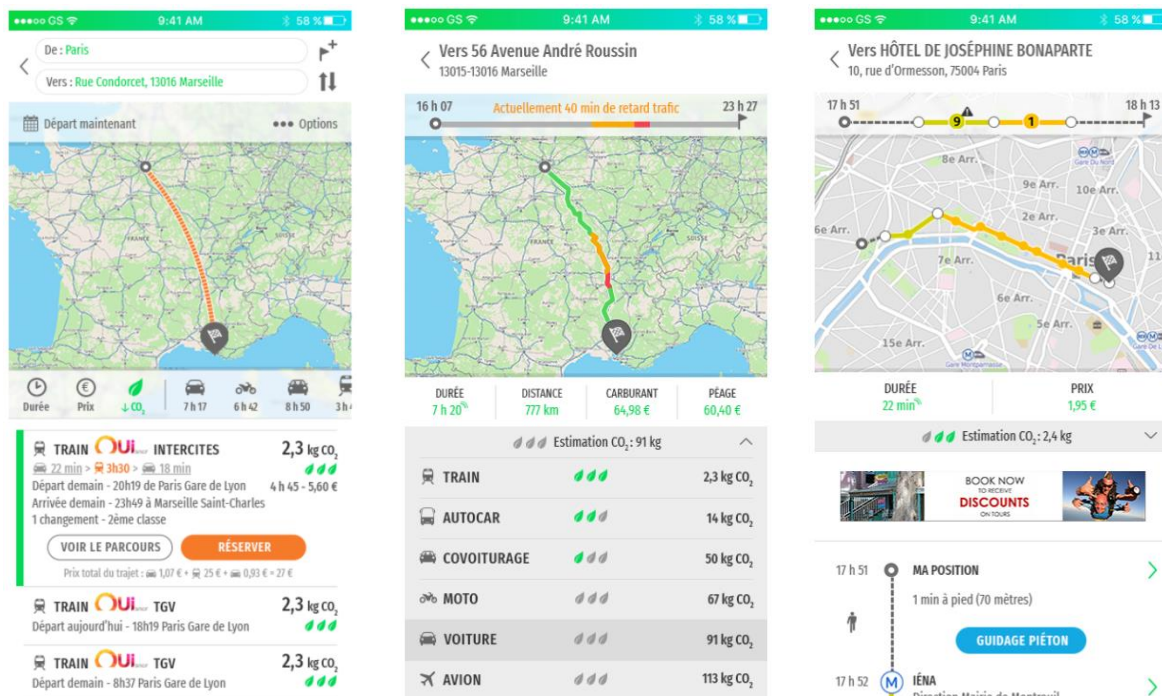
●●●○○ GS 9:41 AM 58 %

De : Paris
Vers : Rue Condorcet, 13016 Marseille

Départ maintenant ••• Options

Durée Prix ↓CO$_2$ 7 h 17 6 h 42 8 h 50 3 h

TRAIN OUi INTERCITES 2,3 kg CO$_2$
22 min > 3h30 > 18 min
Départ demain - 20h19 de Paris Gare de Lyon 4 h 45 - 5,60 €
Arrivée demain - 23h49 à Marseille Saint-Charles
1 changement - 2ème classe
VOIR LE PARCOURS RÉSERVER
Prix total du trajet : 1,07 € + 25 € + 0,93 € = 27 €

TRAIN OUi TGV 2,3 kg CO$_2$
Départ aujourd'hui - 18h19 Paris Gare de Lyon

TRAIN OUi TGV 2,3 kg CO$_2$
Départ demain - 8h37 Paris Gare de Lyon

●●●○○ GS 9:41 AM 58 %

Vers 56 Avenue André Roussin
13015-13016 Marseille

16 h 07 Actuellement 40 min de retard trafic 23 h 27

DURÉE 7 h 20 | DISTANCE 777 km | CARBURANT 64,98 € | PÉAGE 60,40 €

Estimation CO$_2$ : 91 kg

TRAIN 2,3 kg CO$_2$
AUTOCAR 14 kg CO$_2$
COVOITURAGE 50 kg CO$_2$
MOTO 67 kg CO$_2$
VOITURE 91 kg CO$_2$
AVION 113 kg CO$_2$

●●●○○ GS 9:41 AM 58 %

Vers HÔTEL DE JOSÉPHINE BONAPARTE
10, rue d'Ormesson, 75004 Paris

17 h 51 9 1 18 h 13

8e Arr. 9e Arr. 10e Arr. 2e Arr. 3e Arr. 6e Arr. 7e Arr. Paris 6e Arr. 5e Arr. 15e Arr.

DURÉE 22 min | PRIX 1,95 €

Estimation CO$_2$ : 2,4 kg

BOOK NOW TO RECEIVE DISCOUNTS ON TOURS

17 h 51 MA POSITION
1 min à pied (70 mètres)
GUIDAGE PIÉTON
17 h 52 IÉNA
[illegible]